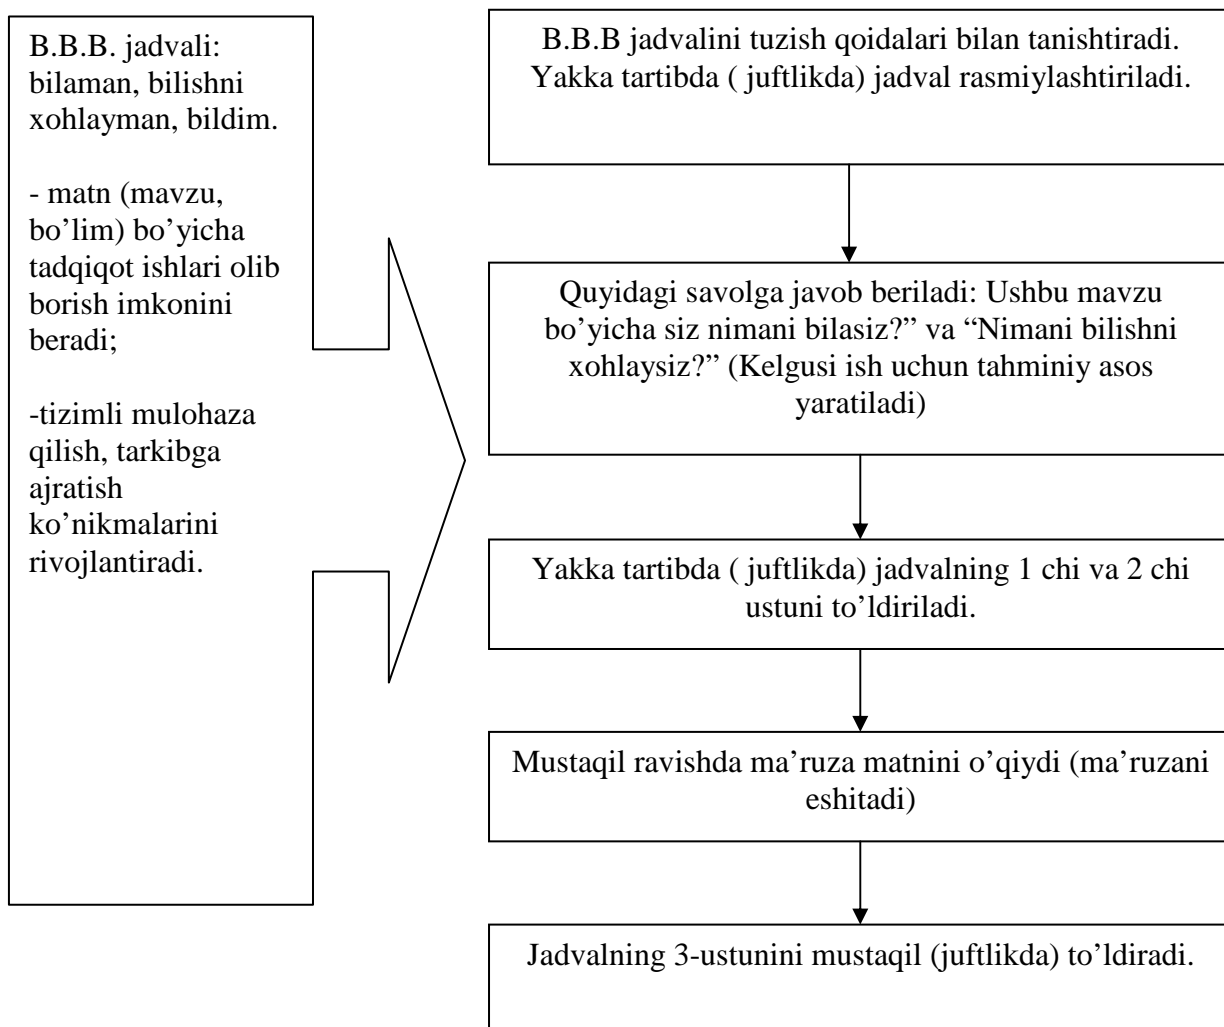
B.B.B. jadvali: bilaman, bilishni xohlayman, bildim.

- matn (mavzu, bo’lim) bo’yicha tadqiqot ishlari olib borish imkonini beradi;

-tizimli mulohaza qilish, tarkibga ajratish ko’nikmalarini rivojlantiradi.

B.B.B jadvalini tuzish qoidalari bilan tanishtiradi. Yakka tartibda ( juftlikda) jadval rasmiylashtiriladi.

Quyidagi savolga javob beriladi: Ushbu mavzu bo’yicha siz nimani bilasiz?” va “Nimani bilishni xohlaysiz?” (Kelgusi ish uchun tahminiy asos yaratiladi)

Yakka tartibda ( juftlikda) jadvalning 1 chi va 2 chi ustuni to’ldiriladi.

Mustaqil ravishda ma’ruza matnini o’qiydi (ma’ruzani eshitadi)

Jadvalning 3-ustunini mustaqil (juftlikda) to’ldiradi.